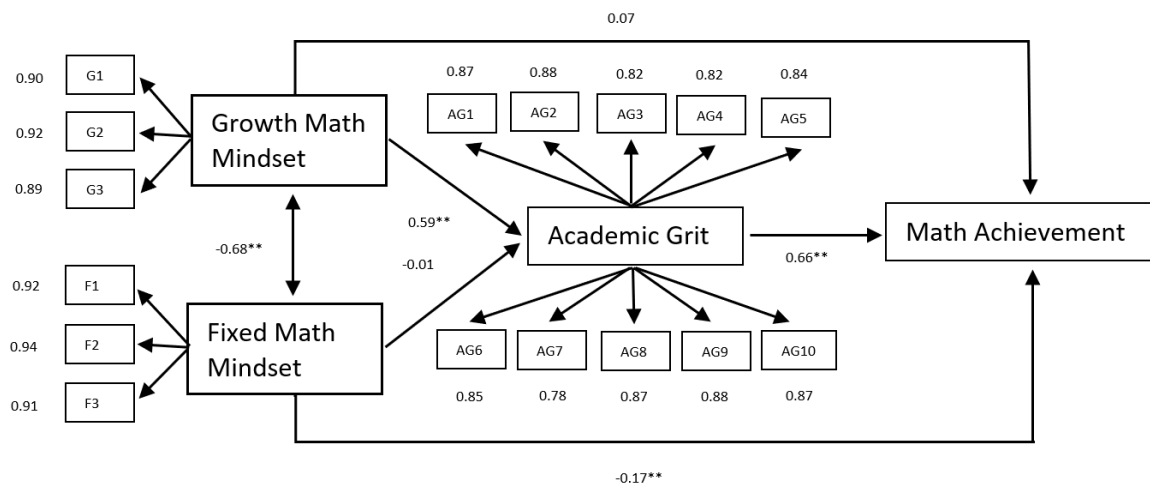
0.07

0.90 G1
0.92 G2
0.89 G3

Growth Math Mindset

0.87 0.88 0.82 0.82 0.84
AG1 AG2 AG3 AG4 AG5

-0.68**

0.59**

-0.01

Academic Grit

Math Achievement

0.66**

0.92 F1
0.94 F2
0.91 F3

Fixed Math Mindset

AG6 AG7 AG8 AG9 AG10
0.85 0.78 0.87 0.88 0.87

-0.17**